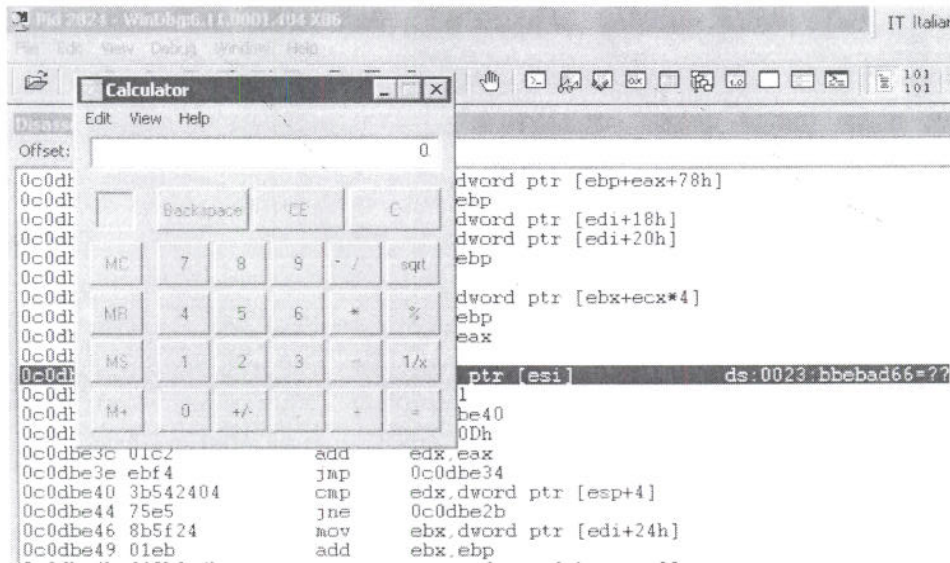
Pid 2824 - WinDbg:6.11.0001.404 X86

IT Italian

File Edit View Debug Window Help

Calculator

Edit View Help

0

Backspace CE C

MC 7 8 9 / sqrt

MR 4 5 6 * %

MS 1 2 3 - 1/x

M+ 0 +/- . + =

Disass

Offset:

0c0dk dword ptr [ebp+eax+78h]
0c0dk ebp
0c0dk dword ptr [edi+18h]
0c0dk dword ptr [edi+20h]
0c0dk ebp
0c0dk
0c0dk dword ptr [ebx+ecx*4]
0c0dk ebp
0c0dk eax
0c0dk
0c0dk ptr [esi] ds:0023:bbebad66=??
0c0dk 1
0c0dk be40
0c0dk 0Dh
0c0dbe3c 01c2 add edx,eax
0c0dbe3e ebf4 jmp 0c0dbe34
0c0dbe40 3b542404 cmp edx,dword ptr [esp+4]
0c0dbe44 75e5 jne 0c0dbe2b
0c0dbe46 8b5f24 mov ebx,dword ptr [edi+24h]
0c0dbe49 01eb add ebx,ebp

101
101